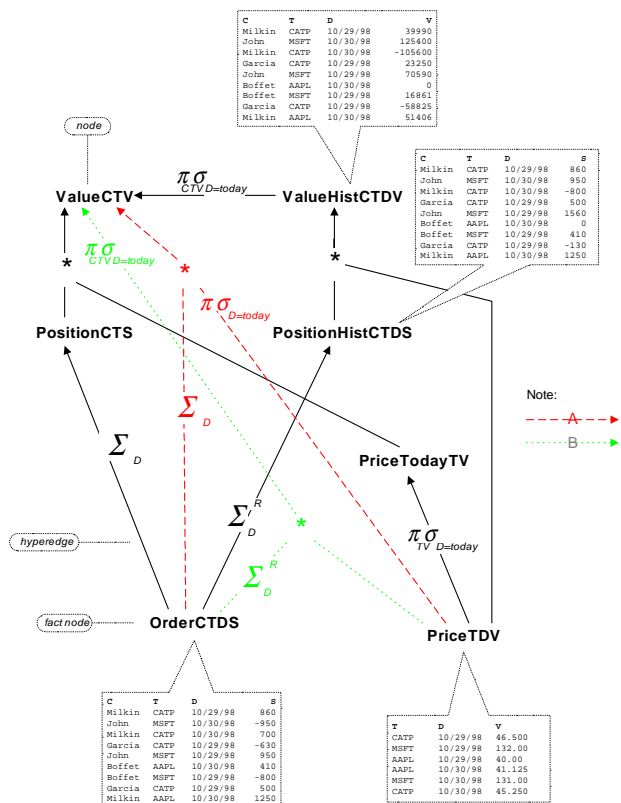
| C | T | D | V |
|---|---|---|---|
| Milkin | CATP | 10/29/98 | 39990 |
| John | MSFT | 10/30/98 | 125400 |
| Milkin | CATP | 10/30/98 | -105600 |
| Garcia | CATP | 10/29/98 | 23250 |
| John | MSFT | 10/29/98 | 70590 |
| Boffet | AAPL | 10/30/98 | 0 |
| Boffet | MSFT | 10/29/98 | 16861 |
| Garcia | CATP | 10/29/98 | -58825 |
| Milkin | AAPL | 10/30/98 | 51406 |

node

ValueCTV

$\pi_{CTV}\sigma_{D=today}$

ValueHistCTDV

| C | T | D | S |
|---|---|---|---|
| Milkin | CATP | 10/29/98 | 860 |
| John | MSFT | 10/30/98 | 950 |
| Milkin | CATP | 10/30/98 | -800 |
| Garcia | CATP | 10/29/98 | 500 |
| John | MSFT | 10/29/98 | 1560 |
| Boffet | AAPL | 10/30/98 | 0 |
| Boffet | MSFT | 10/29/98 | 410 |
| Garcia | CATP | 10/29/98 | -130 |
| Milkin | AAPL | 10/30/98 | 1250 |

$\pi_{CTV}\sigma_{D=today}$

*

*

$\pi\sigma_{D=today}$

*

PositionCTS

PositionHistCTDS

Note:

A

B

$\Sigma_D$

$\Sigma_D$

PriceTodayTV

$\Sigma_D^R$

hyperedge

*

$\pi_{TV}\sigma_{D=today}$

$\Sigma_D^R$

fact node

OrderCTDS

PriceTDV

| C | T | D | S |
|---|---|---|---|
| Milkin | CATP | 10/29/98 | 860 |
| John | MSFT | 10/30/98 | -950 |
| Milkin | CATP | 10/30/98 | 700 |
| Garcia | CATP | 10/29/98 | -630 |
| John | MSFT | 10/29/98 | 950 |
| Boffet | AAPL | 10/30/98 | 410 |
| Boffet | MSFT | 10/29/98 | -800 |
| Garcia | CATP | 10/29/98 | 500 |
| Milkin | AAPL | 10/30/98 | 1250 |

| T | D | V |
|---|---|---|
| CATP | 10/29/98 | 46.500 |
| MSFT | 10/29/98 | 132.00 |
| AAPL | 10/29/98 | 40.00 |
| AAPL | 10/30/98 | 41.125 |
| MSFT | 10/30/98 | 131.00 |
| CATP | 10/30/98 | 45.250 |